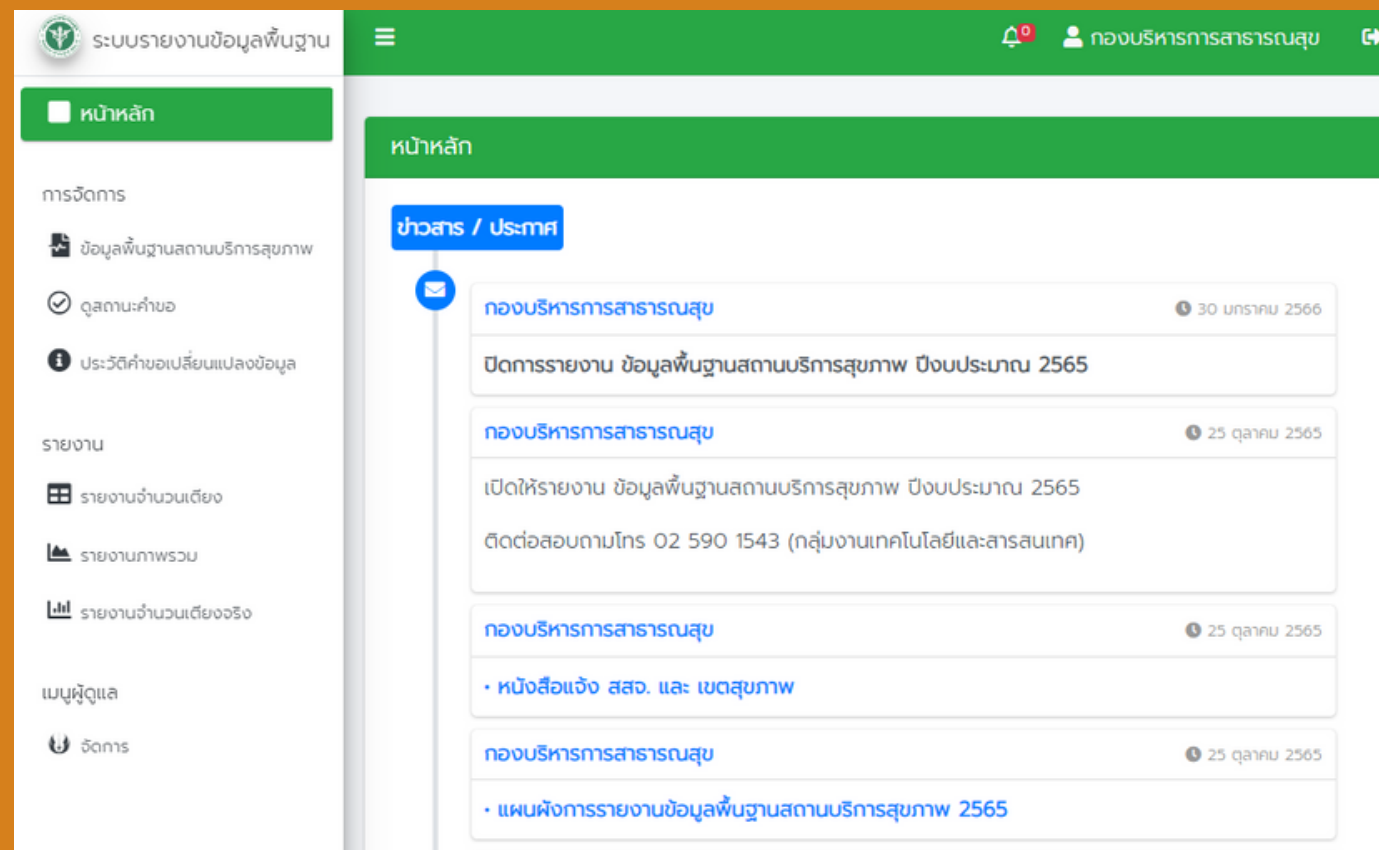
ระบบรายงานข้อมูลพื้นฐาน

0

กองบริหารการสาธารณสุข

หน้าหลัก

การจัดการ

ข้อมูลพื้นฐานสถานบริการสุขภาพ

ดูสถานะคำขอ

ประวัติคำขอเปลี่ยนแปลงข้อมูล

รายงาน

รายงานจำนวนเตียง

รายงานภาพรวม

รายงานจำนวนเตียงจริง

เมนูผู้ดูแล

จัดการ

หน้าหลัก

ข่าวสาร / ประกาศ

กองบริหารการสาธารณสุข
30 มกราคม 2566

ปิดการรายงาน ข้อมูลพื้นฐานสถานบริการสุขภาพ ปีงบประมาณ 2565

กองบริหารการสาธารณสุข
25 ตุลาคม 2565

เปิดให้รายงาน ข้อมูลพื้นฐานสถานบริการสุขภาพ ปีงบประมาณ 2565

ติดต่อสอบถามโทร 02 590 1543 (กลุ่มงานเทคโนโลยีและสารสนเทศ)

กองบริหารการสาธารณสุข
25 ตุลาคม 2565

• หนังสือแจ้ง สสจ. และ เขตสุขภาพ

กองบริหารการสาธารณสุข
25 ตุลาคม 2565

• แผนผังการรายงานข้อมูลพื้นฐานสถานบริการสุขภาพ 2565